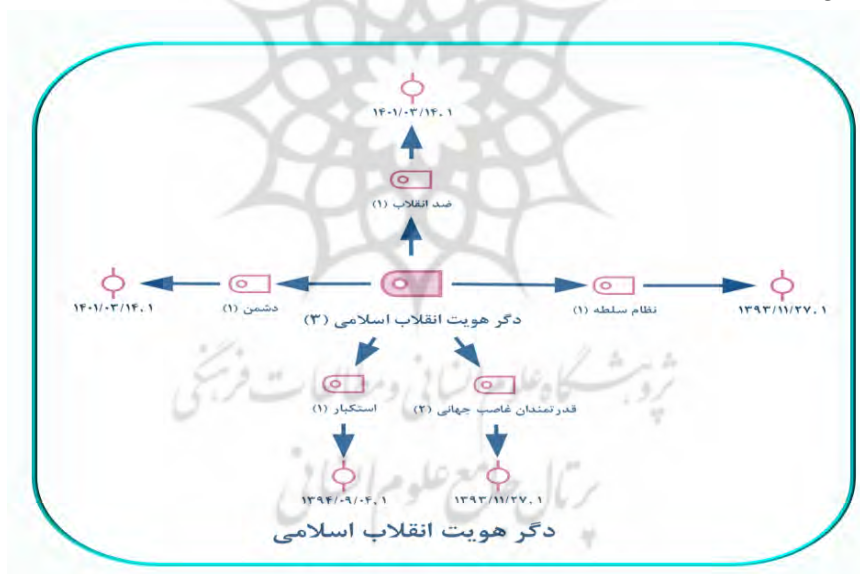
۱۴۰۱/۰۳/۱۴.۱

ضد انقلاب (۱)

۱۴۰۱/۰۳/۱۴.۱

دشمن (۱)

دگر هویت انقلاب اسلامی (۳)

نظام سلطه (۱)

۱۳۹۳/۱۱/۲۷.۱

استکبار (۱)

قدرتمندان غاصب جهانی (۲)

۱۳۹۴/۰۹/۰۴.۱

۱۳۹۳/۱۱/۲۷.۱

دگر هویت انقلاب اسلامی

پژوهشگاه علوم انسانی و مطالعات فرهنگی
پرتال جامع علوم انسانی